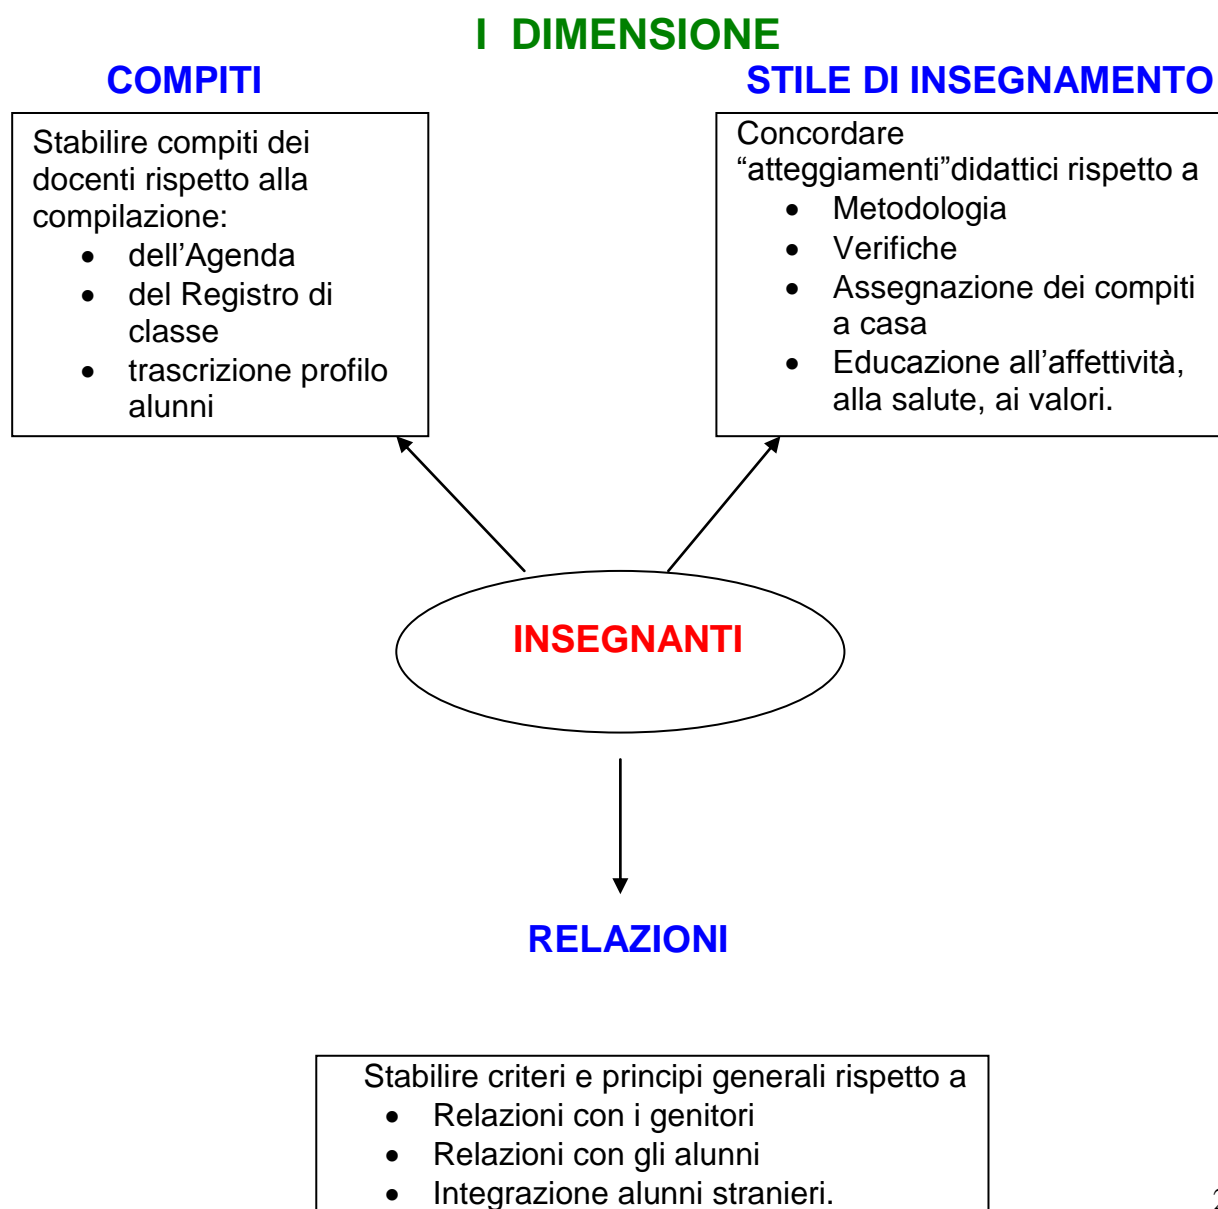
I DIMENSIONE

COMPITI

Stabilire compiti dei docenti rispetto alla compilazione:
- dell’Agenda
- del Registro di classe
- trascrizione profilo alunni

STILE DI INSEGNAMENTO

Concordare “atteggiamenti”didattici rispetto a
- Metodologia
- Verifiche
- Assegnazione dei compiti a casa
- Educazione all’affettività, alla salute, ai valori.

INSEGNANTI

RELAZIONI

Stabilire criteri e principi generali rispetto a
- Relazioni con i genitori
- Relazioni con gli alunni
- Integrazione alunni stranieri.

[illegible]